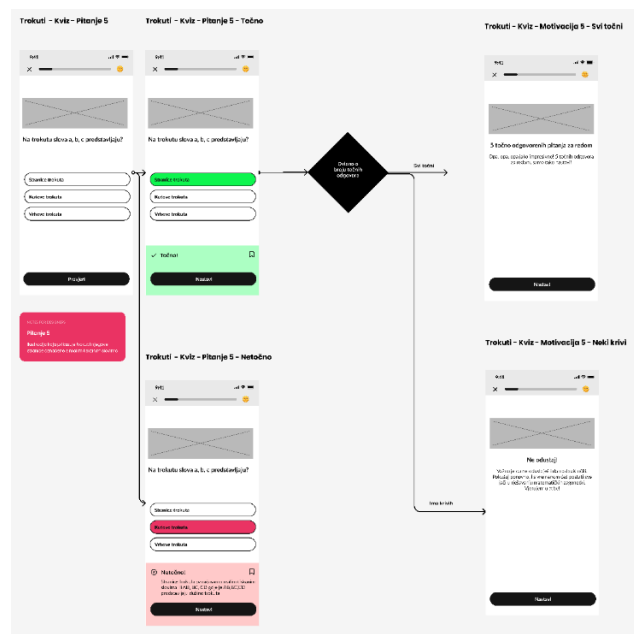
Trokuti – Kviz – Pitanje 5

9:41

Na trokutu slova a, b, c predstavljaju?

Stranice trokuta

Kutove trokuta

Vrhove trokuta

Provjeri

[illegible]

Pitanje 5

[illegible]

Trokuti – Kviz – Pitanje 5 – Točno

9:41

Na trokutu slova a, b, c predstavljaju?

Stranice trokuta

Kutove trokuta

Vrhove trokuta

Točno!

Nastavi

Dobro u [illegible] točnih odgovora

Svi točni

Ima krivih

Trokuti – Kviz – Pitanje 5 – Netočno

9:41

Na trokutu slova a, b, c predstavljaju?

Stranice trokuta

Kutove trokuta

Vrhove trokuta

Netočno!

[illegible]

Nastavi

Trokuti – Kviz – Motivacija 5 – Svi točni

9:41

5 točno odgovorenih pitanja za redom

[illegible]

Nastavi

Trokuti – Kviz – Motivacija 5 – Neki krivi

9:41

Ne odustaj

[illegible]

Nastavi